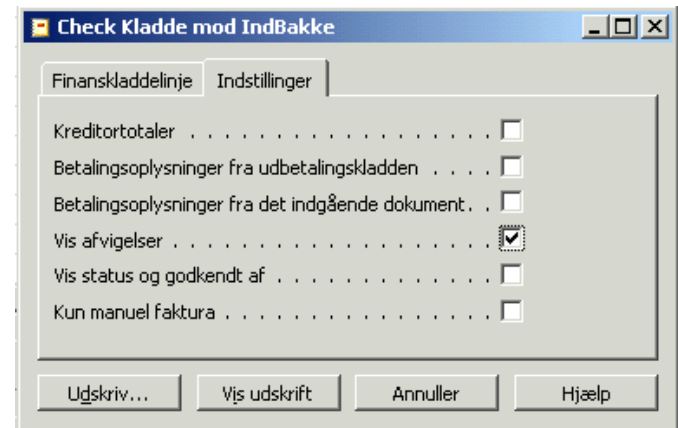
Check Kladde mod IndBakke

Finanskladdelinje | Indstillinger

Kreditortotaler . . . . . . . . . . . . . . . . . . . .

Betalingsoplysninger fra udbetalingskladden . . . .

Betalingsoplysninger fra det indgående dokument . .

Vis afvigelser . . . . . . . . . . . . . . . . . . . . . .

Vis status og godkendt af . . . . . . . . . . . . . . .

Kun manuel faktura . . . . . . . . . . . . . . . . . . .

Udskriv... | Vis udskrift | Annuller | Hjælp